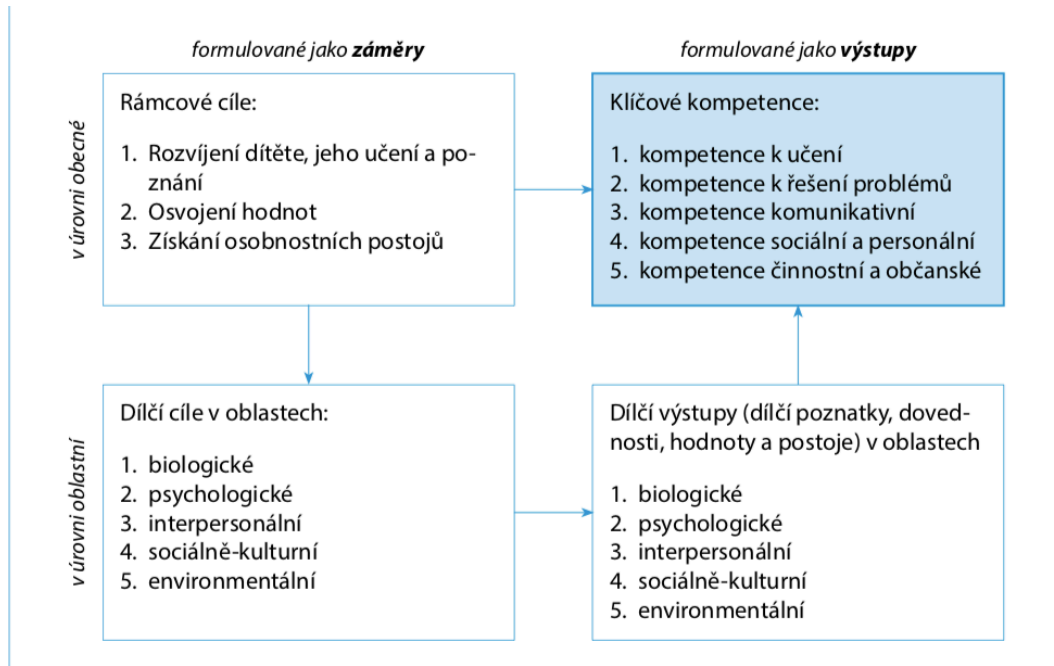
formulované jako **záměry**

formulované jako **výstupy**

v úrovni obecné

Rámcové cíle:

1. Rozvíjení dítěte, jeho učení a poznání
2. Osvojení hodnot
3. Získání osobnostních postojů

Klíčové kompetence:

1. kompetence k učení
2. kompetence k řešení problémů
3. kompetence komunikativní
4. kompetence sociální a personální
5. kompetence činnostní a občanské

v úrovni oblastní

Dílčí cíle v oblastech:

1. biologické
2. psychologické
3. interpersonální
4. sociálně-kulturní
5. environmentální

Dílčí výstupy (dílčí poznatky, dovednosti, hodnoty a postoje) v oblastech

1. biologické
2. psychologické
3. interpersonální
4. sociálně-kulturní
5. environmentální